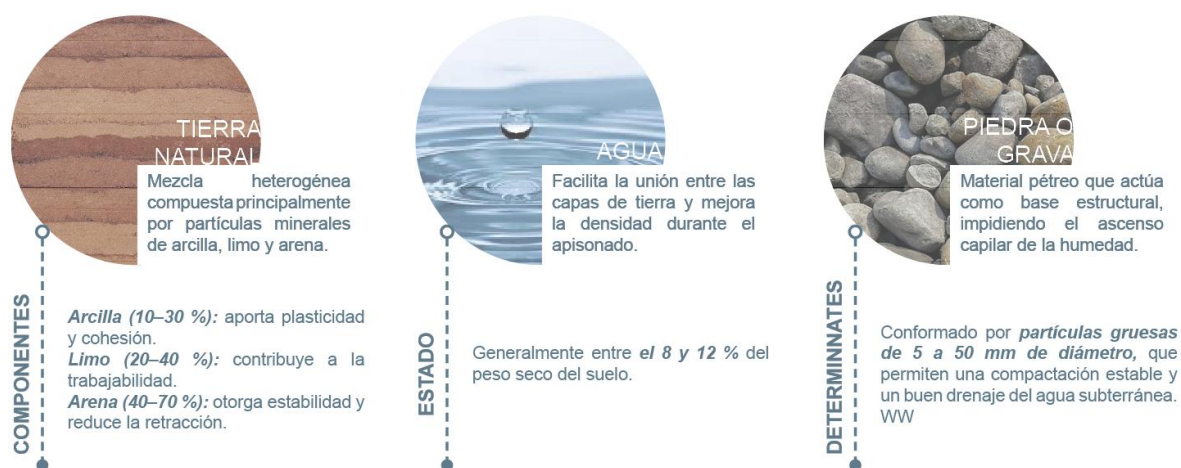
TIERRA NATURAL

Mezcla heterogénea compuesta principalmente por partículas minerales de arcilla, limo y arena.

COMPONENTES

*Arcilla (10–30 %):* aporta plasticidad y cohesión.
*Limo (20–40 %):* contribuye a la trabajabilidad.
*Arena (40–70 %):* otorga estabilidad y reduce la retracción.

AGUA

Facilita la unión entre las capas de tierra y mejora la densidad durante el apisonado.

ESTADO

Generalmente entre *el 8 y 12 %* del peso seco del suelo.

PIEDRA O GRAVA

Material pétreo que actúa como base estructural, impidiendo el ascenso capilar de la humedad.

DETERMINNATES

Conformado por *partículas gruesas de 5 a 50 mm de diámetro,* que permiten una compactación estable y un buen drenaje del agua subterránea. WW